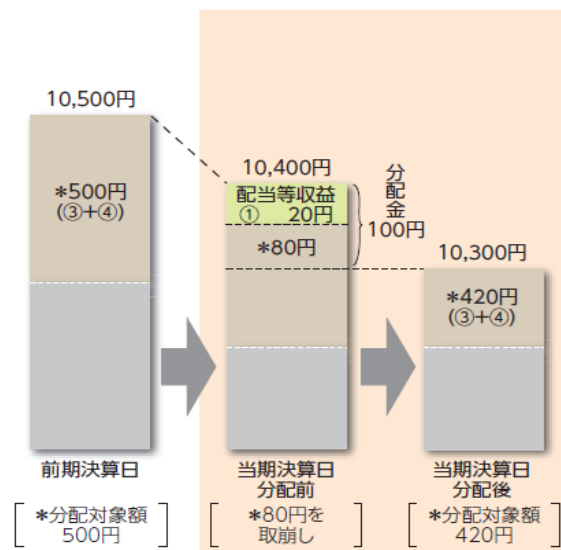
10,500円

*500円
(③+④)

前期決算日

*分配対象額
500円

10,400円

配当等収益
① 20円

*80円

分配金
100円

当期決算日
分配前

*80円を
取崩し

10,300円

*420円
(③+④)

当期決算日
分配後

*分配対象額
420円